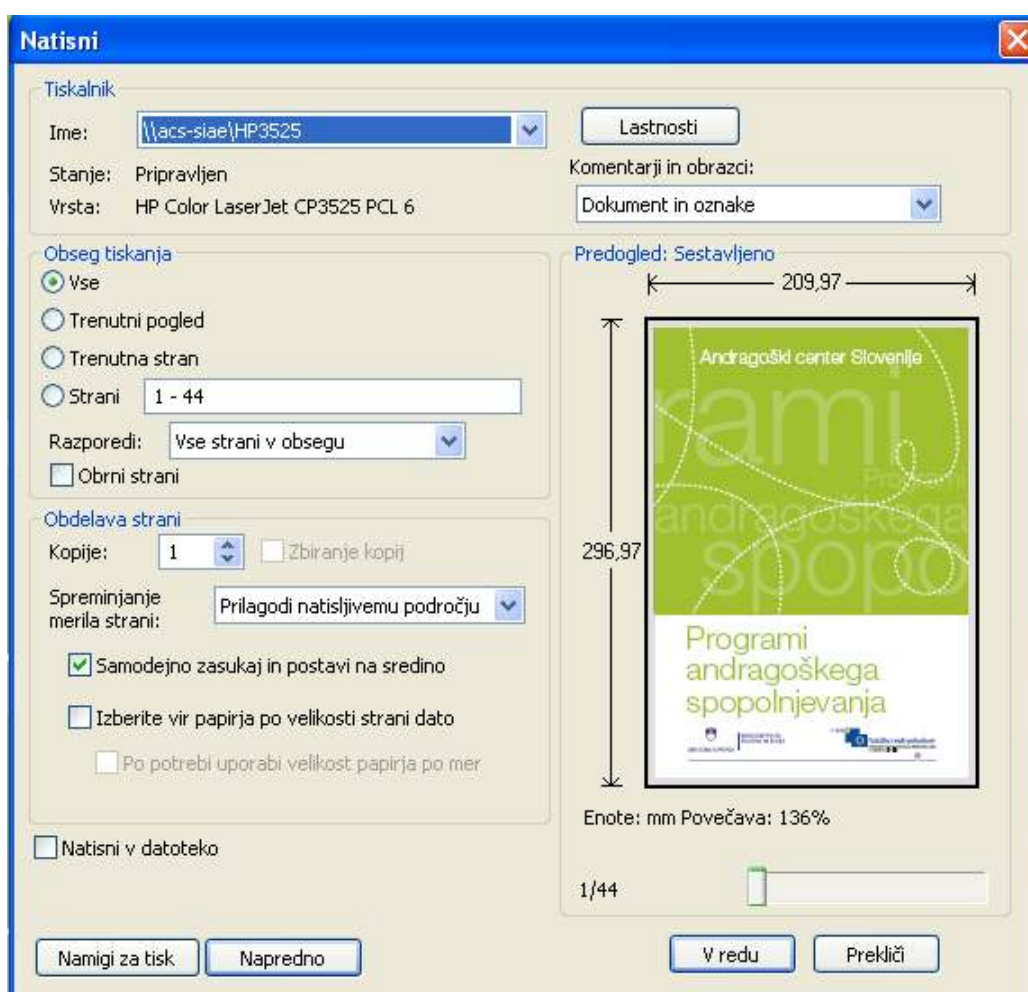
Natisni

Tiskalnik

Ime: \\acs-siae\HP3525

Lastnosti

Stanje: Pripravljen

Vrsta: HP Color LaserJet CP3525 PCL 6

Komentarji in obrazci:

Dokument in oznake

Obseg tiskanja

Vse

Trenutni pogled

Trenutna stran

Strani 1 - 44

Razporedi: Vse strani v obsegu

Obrni strani

Obdelava strani

Kopije: 1

Zbiranje kopij

Spreminjanje merila strani: Prilagodi natisljivemu področju

Samodejno zasukaj in postavi na sredino

Izberite vir papirja po velikosti strani dato

Po potrebi uporabi velikost papirja po mer

Natisni v datoteko

Predogled: Sestavljeno

209,97

296,97

Andragoški center Slovenije

rami

Programi

andragoškega

spopo

Programi andragoškega spopolnjevanja

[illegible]

Enote: mm Povečava: 136%

1/44

Namigi za tisk

Napredno

V redu

Prekliči